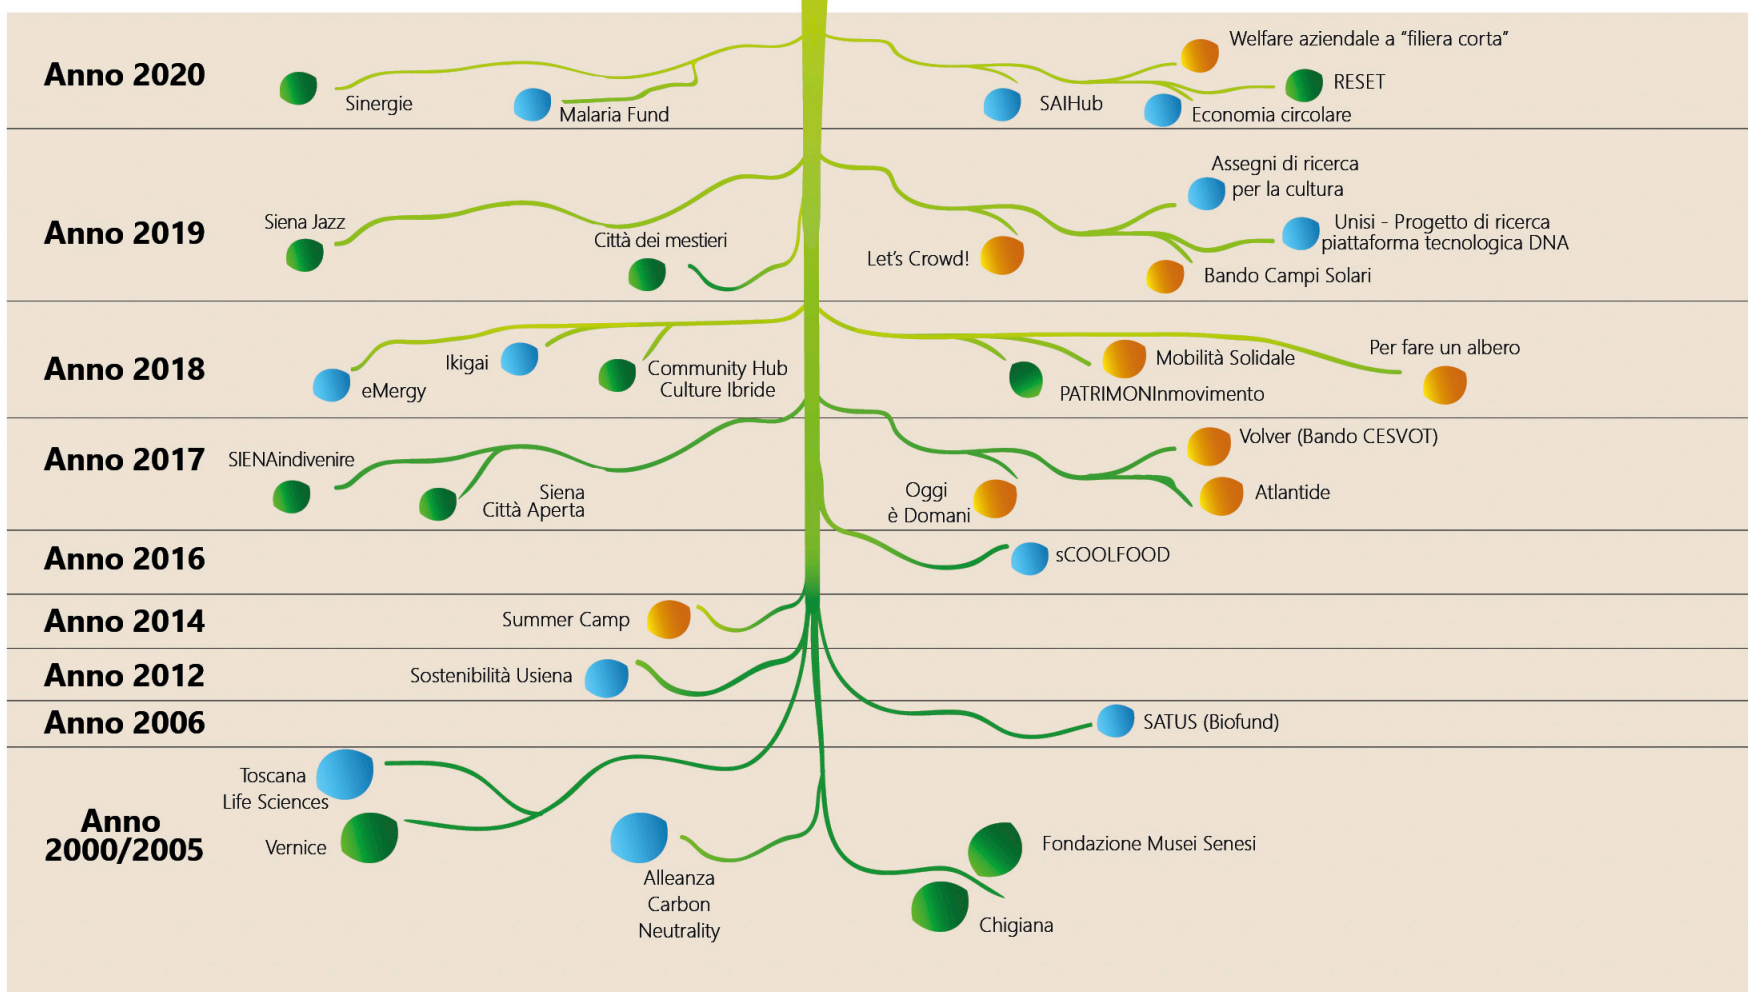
Anno 2020

Sinergie

Malaria Fund

Welfare aziendale a "filiera corta"

RESET

SAIHub

Economia circolare

Anno 2019

Siena Jazz

Città dei mestieri

Let's Crowd!

Assegni di ricerca per la cultura

Unisi - Progetto di ricerca piattaforma tecnologica DNA

Bando Campi Solari

Anno 2018

eMergy

Ikigai

Community Hub Culture Ibride

PATRIMONInmovimento

Mobilità Solidale

Per fare un albero

Anno 2017

SIENAindivenire

Siena Città Aperta

Oggi è Domani

Volver (Bando CESVOT)

Atlantide

Anno 2016

sCOOLFOOD

Anno 2014

Summer Camp

Anno 2012

Sostenibilità Usiena

Anno 2006

SATUS (Biofund)

Anno 2000/2005

Toscana Life Sciences

Vernice

Alleanza Carbon Neutrality

Fondazione Musei Senesi

Chigiana